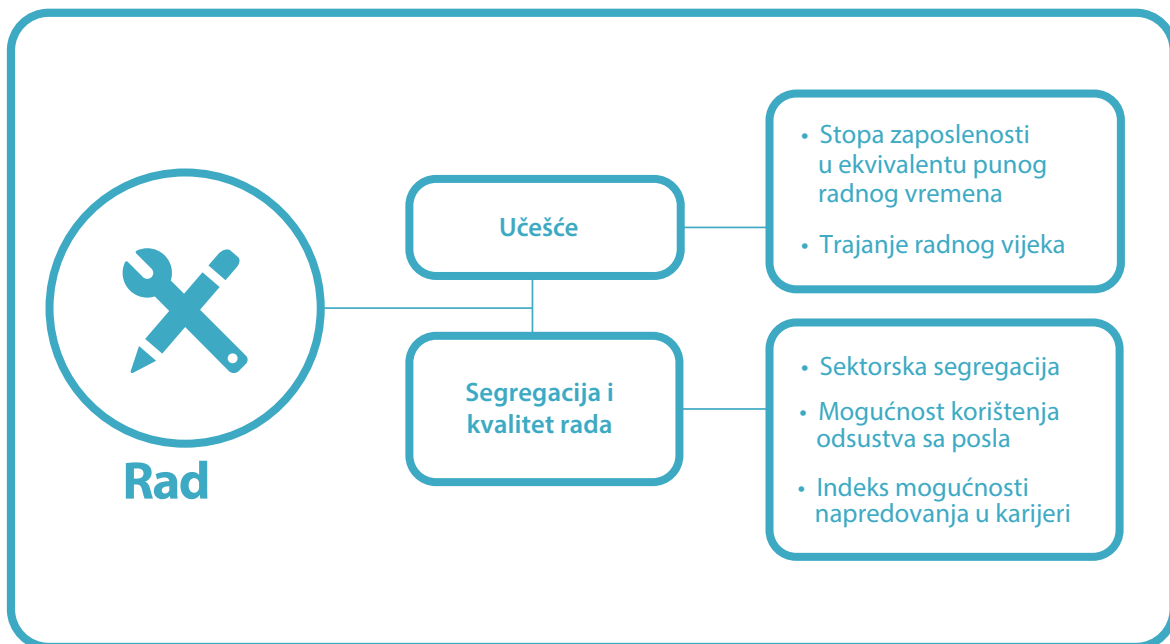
Rad

Učešće

- Stopa zaposlenosti u ekvivalentu punog radnog vremena
- Trajanje radnog vijeka

Segregacija i kvalitet rada

- Sektorska segregacija
- Mogućnost korištenja odsustva sa posla
- Indeks mogućnosti napredovanja u karijeri